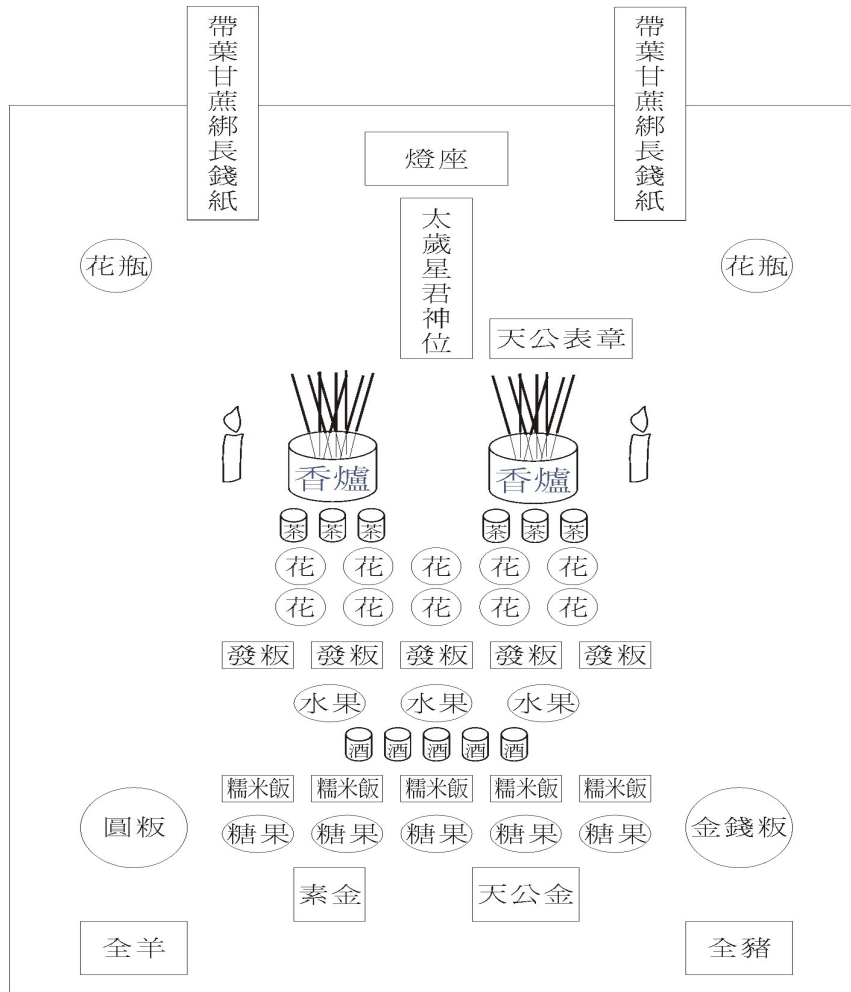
帶葉甘蔗綁長錢紙

帶葉甘蔗綁長錢紙

燈座

花瓶

花瓶

太歲星君神位

天公表章

香爐

香爐

茶 茶 茶

茶 茶 茶

花 花 花 花 花

花 花 花 花 花

發粄 發粄 發粄 發粄 發粄

水果 水果 水果

酒 酒 酒 酒 酒

糯米飯 糯米飯 糯米飯 糯米飯 糯米飯

圓粄

糖果 糖果 糖果 糖果 糖果

金錢粄

素金

天公金

全羊

全豬